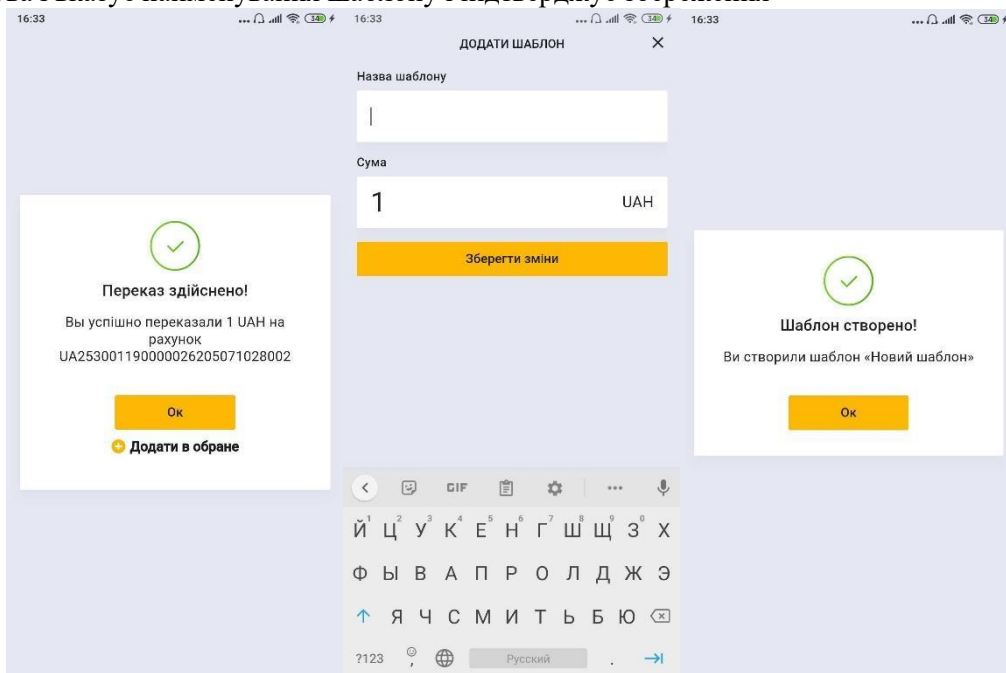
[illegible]

16:33

Переказ здійснено!

Вы успішно переказали 1 UAH на рахунок UA253001190000026205071028002

Ок

Додати в обране

16:33

ДОДАТИ ШАБЛОН

Назва шаблону

Сума

1

UAH

Зберегти зміни

GIF

Й Ц У К Е Н Г Ш Щ З Х

Ф Ы В А П Р О Л Д Ж Э

Я Ч С М И Т Ь Б Ю

?123

Русский

16:33

Шаблон створено!

Ви створили шаблон «Новий шаблон»

Ок